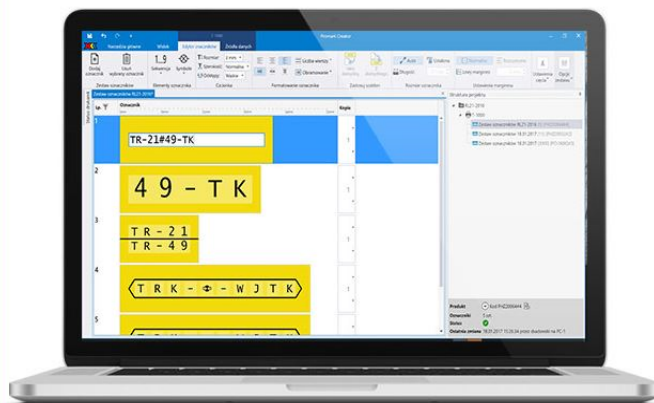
Narzędzia główne
Widok
Edytor oznaczników
Źródła danych
Dodaj oznacznik
Usuń wybrany oznacznik
Sekwencja
Symbole
Rozmiar
Normalny
Liczba wierszy
Oznakowanie
Auto
Urządzenie
Ustawienia
Opcje
Elementy oznacznika
Czcionka
Formatowanie oznacznika
Zakresy szablon
Rozmiar oznacznika
Ustawienia marginesu
Struktura projektu
Oznacznik
Kopie
TR-21#49-TK
1
2
49-TK
1
3
TR-21
TR-49
1
4
TRK-⊕-WJTK
1
5
Produkt
Oznaczniki
Status